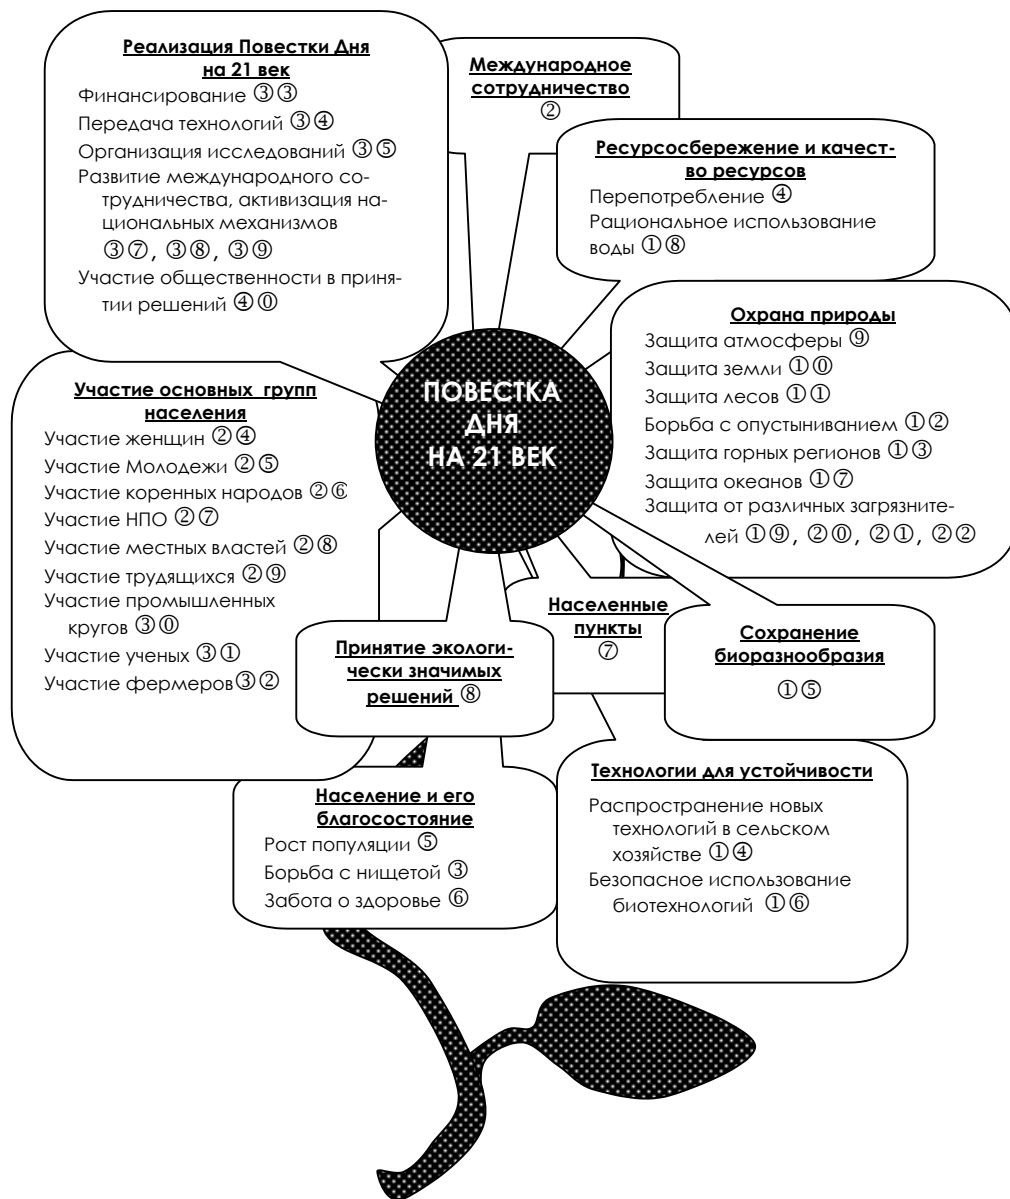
**Реализация Повестки Дня на 21 век**
Финансирование ③③
Передача технологий ③④
Организация исследований ③⑤
Развитие международного сотрудничества, активизация национальных механизмов ③⑦, ③⑧, ③⑨
Участие общественности в принятии решений ④⓪

**Международное сотрудничество**
②

**Ресурсосбережение и качество ресурсов**
Перепотребление ④
Рациональное использование воды ①⑧

**Охрана природы**
Защита атмосферы ⑨
Защита земли ①⓪
Защита лесов ①①
Борьба с опустыниванием ①②
Защита горных регионов ①③
Защита океанов ①⑦
Защита от различных загрязнителей ①⑨, ②⓪, ②①, ②②

**Участие основных групп населения**
Участие женщин ②④
Участие Молодежи ②⑤
Участие коренных народов ②⑥
Участие НПО ②⑦
Участие местных властей ②⑧
Участие трудящихся ②⑨
Участие промышленных кругов ③⓪
Участие ученых ③①
Участие фермеров③②

ПОВЕСТКА ДНЯ НА 21 ВЕК

**Населенные пункты**
⑦

**Принятие экологически значимых решений** ⑧

**Сохранение биоразнообразия**
①⑤

**Технологии для устойчивости**
Распространение новых технологий в сельском хозяйстве ①④
Безопасное использование биотехнологий ①⑥

**Население и его благосостояние**
Рост популяции ⑤
Борьба с нищетой ③
Забота о здоровье ⑥